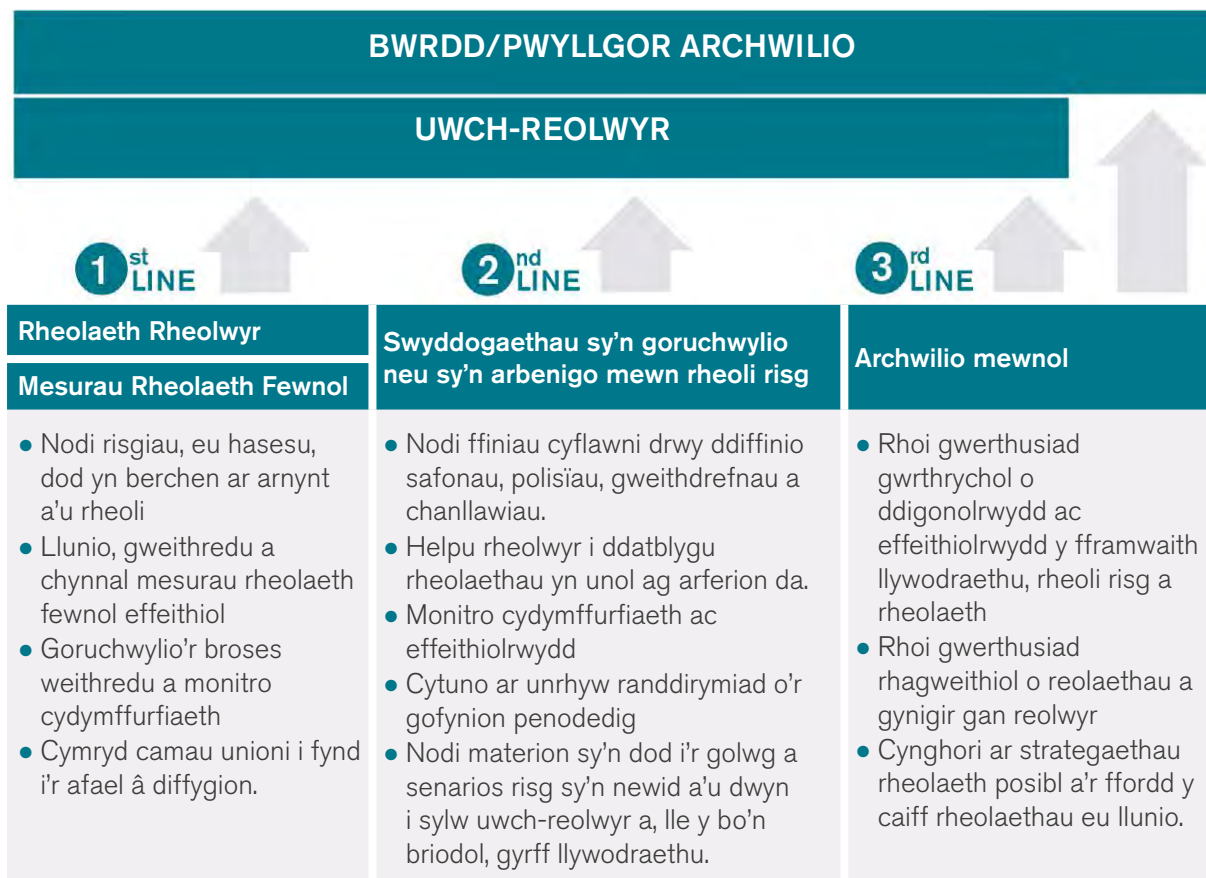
BWRDD/PWYLLGOR ARCHWILIO

UWCH-REOLWYR

1st LINE

2nd LINE

3rd LINE

Rheolaeth Rheolwyr

Mesurau Rheolaeth Fewnol

- Nodi risgiau, eu hasesu, dod yn berchen ar arnynt a'u rheoli
- Llunio, gweithredu a chynnal mesurau rheolaeth fewnol effeithiol
- Goruchwylio'r broses weithredu a monitro cydymffurfiaeth
- Cymryd camau unioni i fynd i'r afael â diffygion.

Swyddogaethau sy'n goruchwylio neu sy'n arbenigo mewn rheoli risg

- Nodi ffiniau cyflawni drwy ddiffinio safonau, polisïau, gweithdrefnau a chanllawiau.
- Helpu rheolwyr i ddatblygu rheolaethau yn unol ag arferion da.
- Monitro cydymffurfiaeth ac effeithiolrwydd
- Cytuno ar unrhyw randdirymiad o'r gofynion penodedig
- Nodi materion sy'n dod i'r golwg a senarios risg sy'n newid a'u dwyn i sylw uwch-reolwyr a, lle y bo'n briodol, gyrff llywodraethu.

Archwilio mewnol

- Rhoi gwerthusiad gwrthrychol o ddigonolrwydd ac effeithiolrwydd y fframwaith llywodraethu, rheoli risg a rheolaeth
- Rhoi gwerthusiad rhagweithiol o reolaethau a gynigir gan reolwyr
- Cynghori ar strategaethau rheolaeth posibl a'r ffordd y caiff rheolaethau eu llunio.